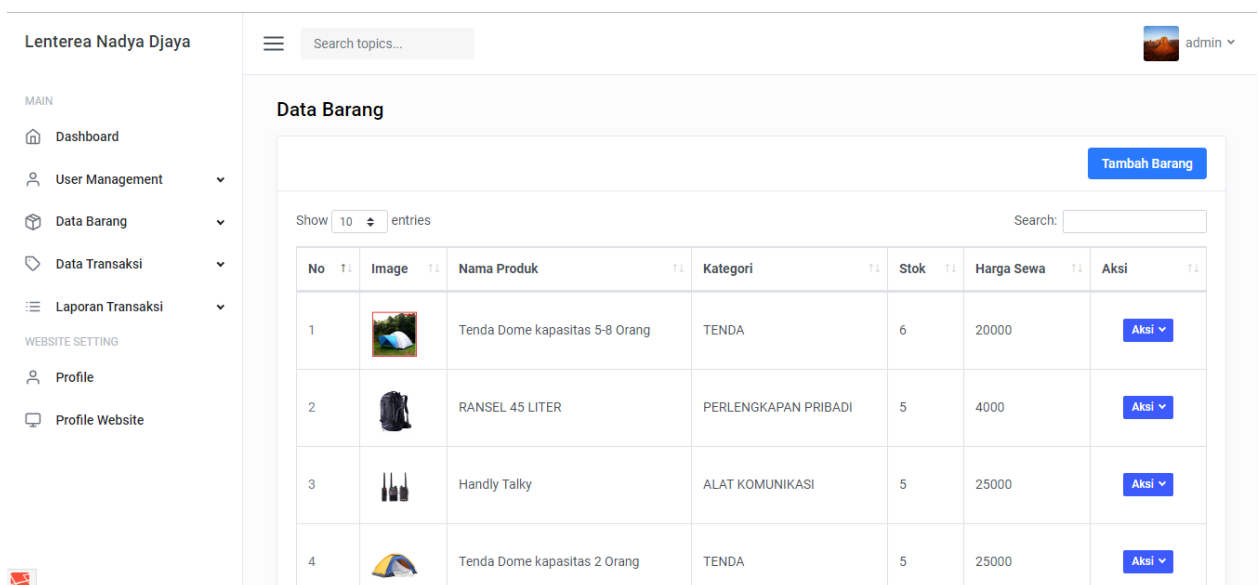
Lenterea Nadya Djaya

MAIN

Dashboard

User Management

Data Barang

Data Transaksi

Laporan Transaksi

WEBSITE SETTING

Profile

Profile Website

Search topics...

admin

Data Barang

Tambah Barang

Show 10 entries

Search:

| No | Image | Nama Produk | Kategori | Stok | Harga Sewa | Aksi |
|---|---|---|---|---|---|---|
| 1 | | Tenda Dome kapasitas 5-8 Orang | TENDA | 6 | 20000 | Aksi |
| 2 | | RANSEL 45 LITER | PERLENGKAPAN PRIBADI | 5 | 4000 | Aksi |
| 3 | | Handly Talky | ALAT KOMUNIKASI | 5 | 25000 | Aksi |
| 4 | | Tenda Dome kapasitas 2 Orang | TENDA | 5 | 25000 | Aksi |